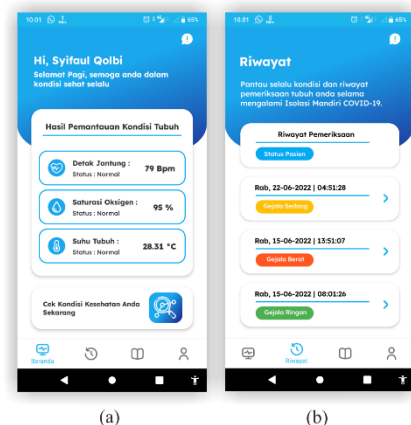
10.01 65%

Hi, Syifaul Qolbi

Selamat Pagi, semoga anda dalam kondisi sehat selalu

Hasil Pemantauan Kondisi Tubuh

Detak Jantung :
Status : Normal
79 Bpm

Saturasi Oksigen :
Status : Normal
95 %

Suhu Tubuh :
Status : Normal
28.31 °C

Cek Kondisi Kesehatan Anda Sekarang

Beranda

(a)

10.01 65%

Riwayat

Pantau selalu kondisi dan riwayat pemeriksaan tubuh anda selama mengalami Isolasi Mandiri COVID-19.

Riwayat Pemeriksaan

Status Pasien

Rab, 22-06-2022 | 04:51:28
Gejala Sedang

Rab, 15-06-2022 | 13:51:07
Gejala Berat

Rab, 15-06-2022 | 08:01:26
Gejala Ringan

Riwayat

(b)